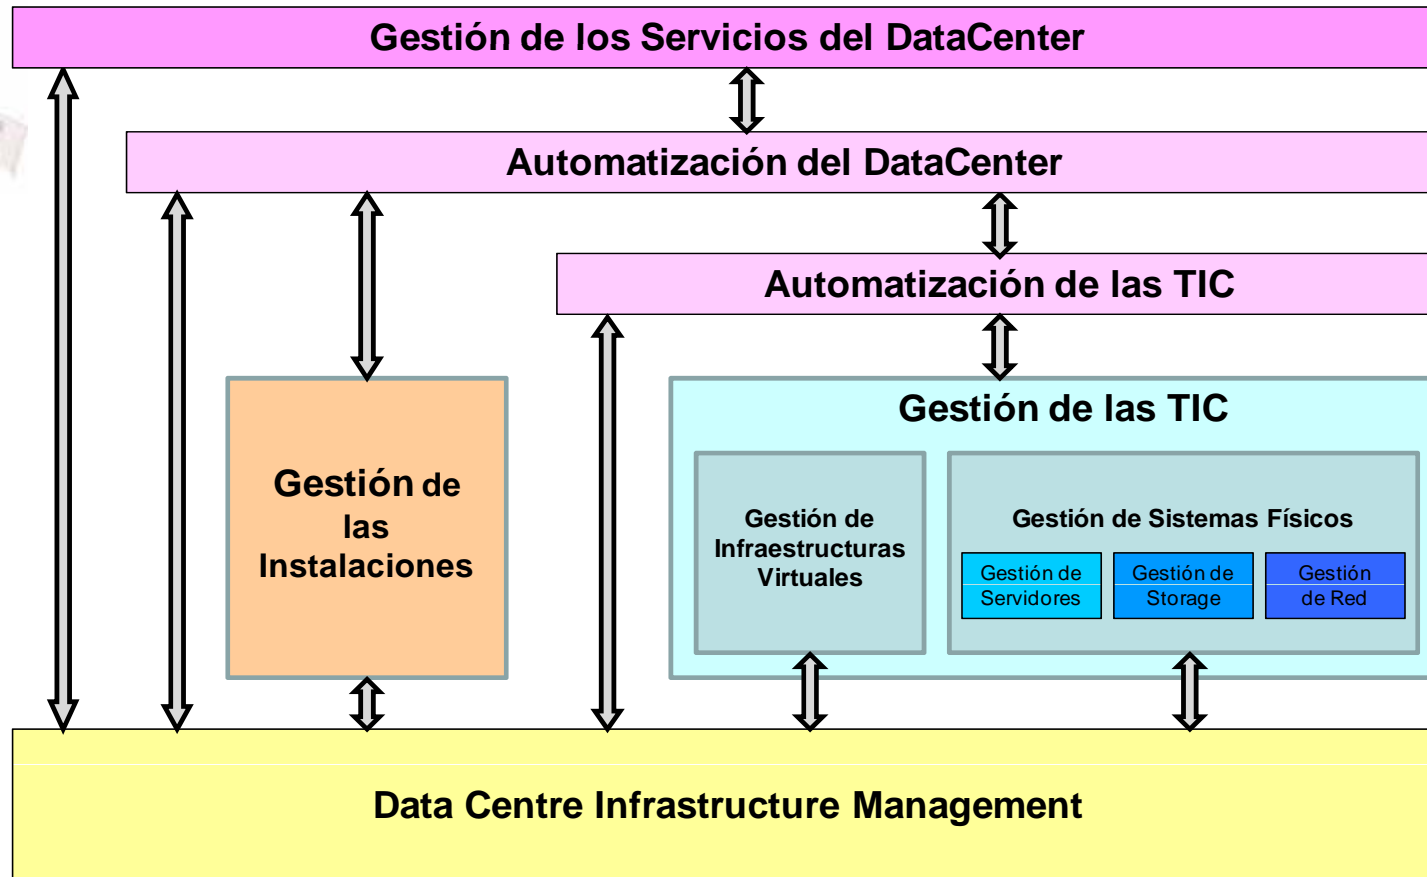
Gestión de los Servicios del DataCenter

Automatización del DataCenter

Automatización de las TIC

Gestión de las Instalaciones

Gestión de las TIC

Gestión de Infraestructuras Virtuales

Gestión de Sistemas Físicos

Gestión de Servidores

Gestión de Storage

Gestión de Red

Data Centre Infrastructure Management